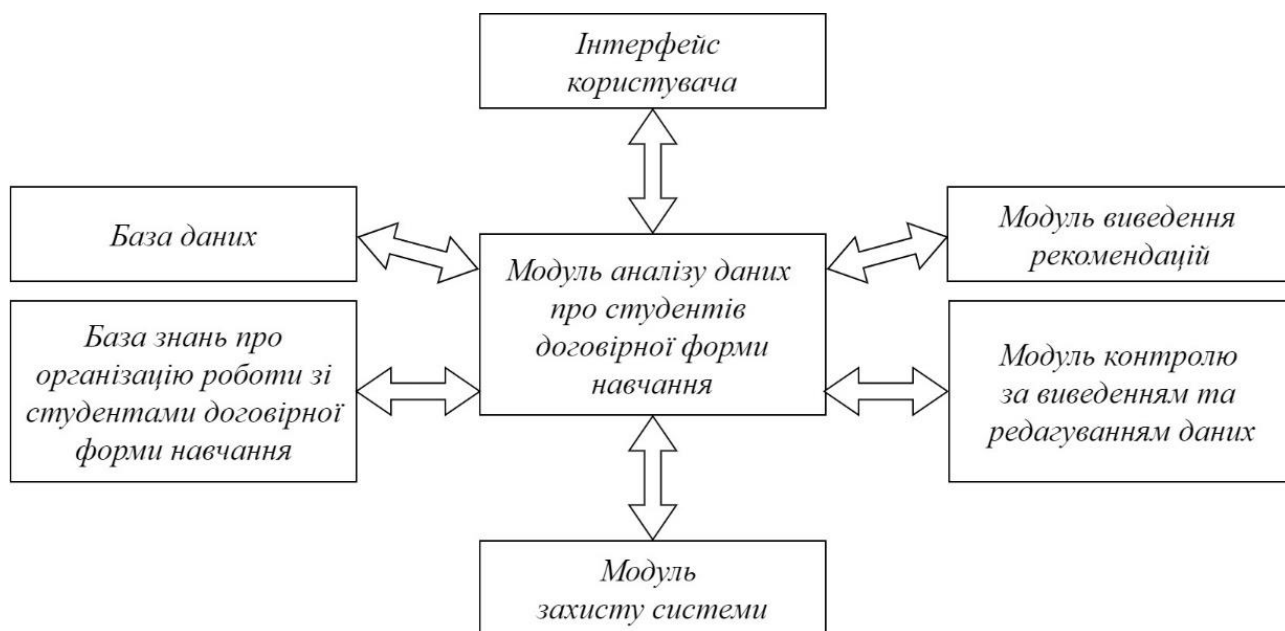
Інтерфейс користувача

База даних

Модуль аналізу даних про студентів договірної форми навчання

Модуль виведення рекомендацій

База знань про організацію роботи зі студентами договірної форми навчання

Модуль контролю за виведенням та редагуванням даних

Модуль захисту системи